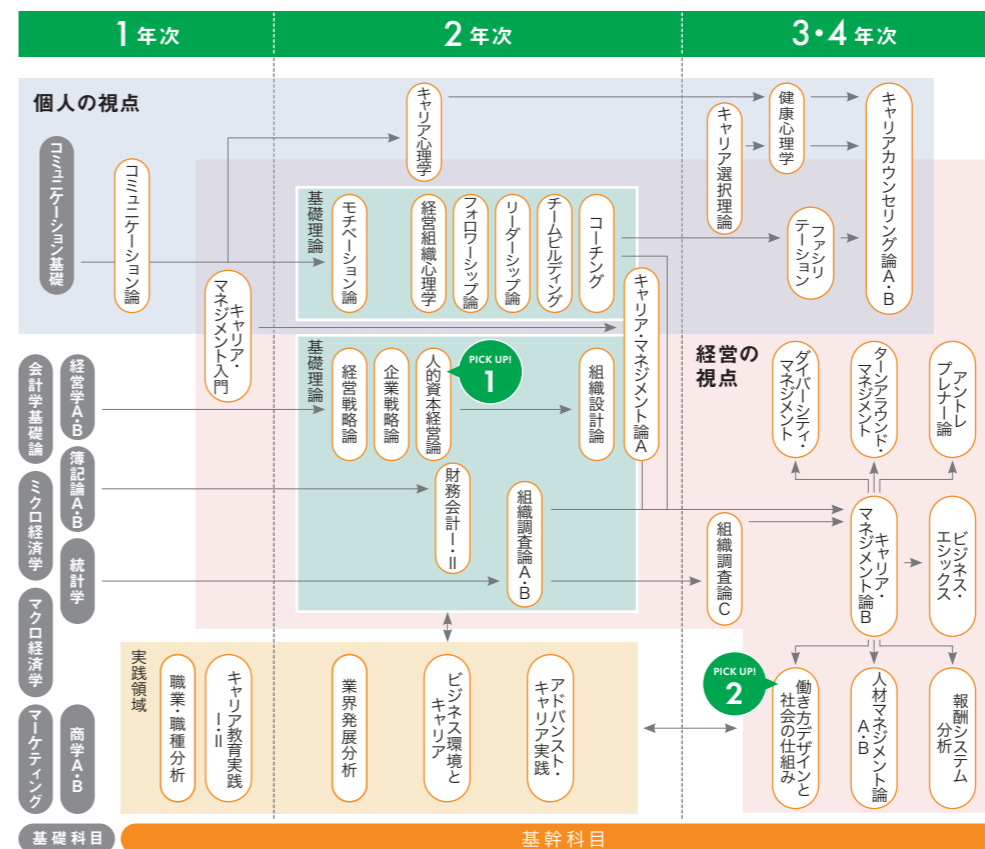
1年次

2年次

3・4年次

個人の視点

コミュニケーション基礎

コミュニケーション論

キャリア・マネジメント入門

キャリア心理学

基礎理論

モチベーション論

経営組織心理学

フォロワーシップ論

リーダーシップ論

チームビルディング

コーチング

キャリア・マネジメント論A

キャリア選択理論

健康心理学

ファシリテーション

キャリアカウンセリング論A・B

会計学基礎論

経営学A・B

簿記論A・B

ミクロ経済学

統計学

マクロ経済学

マーケティング

商学A・B

基礎理論

経営戦略論

企業戦略論

人的資本経営論

PICK UP! 1

組織設計論

財務会計Ⅰ・Ⅱ

組織調査論A・B

経営の視点

ダイバーシティ・マネジメント

ターンアラウンド・マネジメント

アントレプレナー論

組織調査論C

キャリア・マネジメント論B

ビジネス・エシックス

実践領域

職業・職種分析

キャリア教育実践Ⅰ・Ⅱ

業界発展分析

ビジネス環境とキャリア

アドバンスト・キャリア実践

PICK UP! 2

働き方デザインと社会の仕組み

人材マネジメント論A・B

報酬システム分析

基礎科目

基幹科目